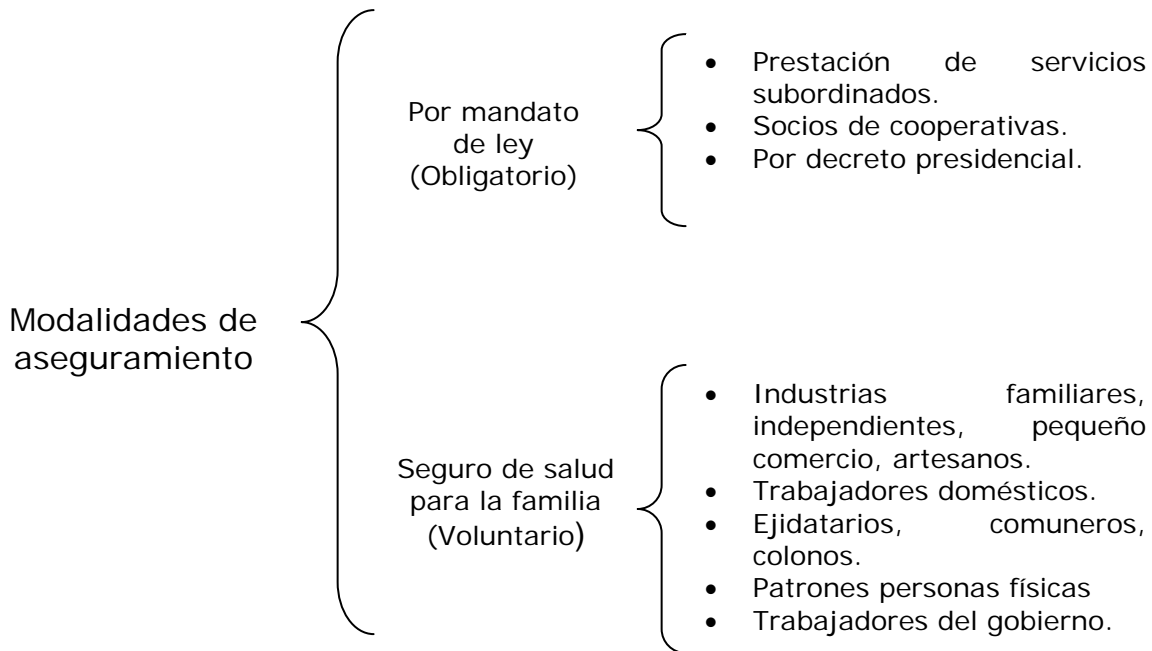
Modalidades de aseguramiento

Por mandato de ley (Obligatorio)

- Prestación de servicios subordinados.
- Socios de cooperativas.
- Por decreto presidencial.

Seguro de salud para la familia (Voluntario)

- Industrias familiares, independientes, pequeño comercio, artesanos.
- Trabajadores domésticos.
- Ejidatarios, comuneros, colonos.
- Patrones personas físicas
- Trabajadores del gobierno.